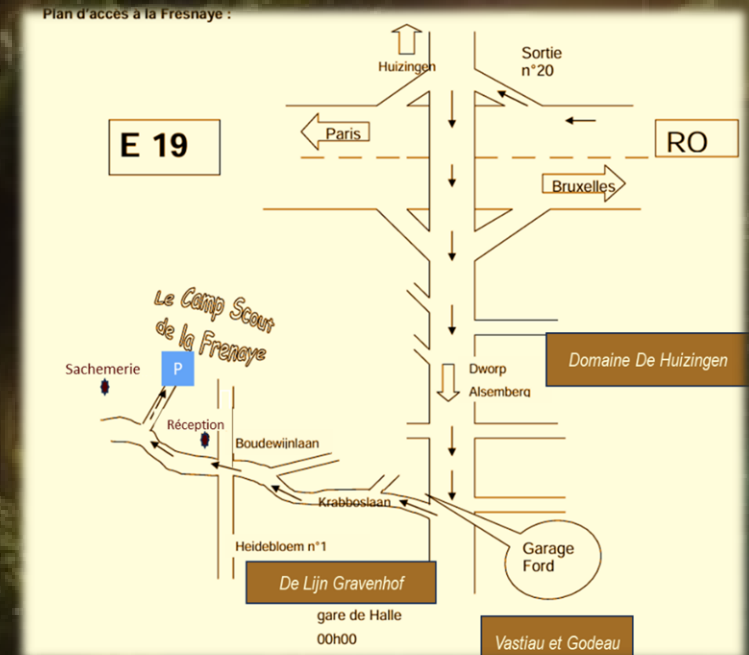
Plan d'accès à la Fresnaye :

Huizingen

Sortie n°20

E 19

Paris

RO

Bruxelles

Le Camp Scout de la Frenaye

Sachemerie

P

Domaine De Huizingen

Dworp

Alsemberg

Réception

Boudewijnlaan

Krabboslaan

Garage Ford

Heidebloem n°1

De Lijn Gravenhof

gare de Halle

00h00

Vastiau et Godeau